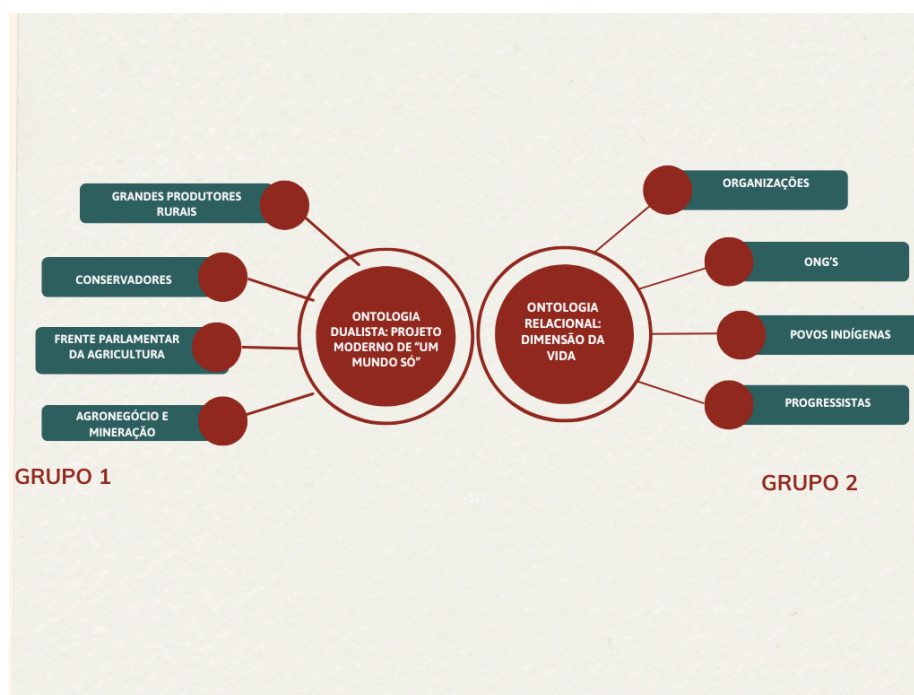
GRANDES PRODUTORES RURAIS

CONSERVADORES

FRENTE PARLAMENTAR DA AGRICULTURA

AGRONEGÓCIO E MINERAÇÃO

ONTOLOGIA DUALISTA: PROJETO MODERNO DE "UM MUNDO SÓ"

ONTOLOGIA RELACIONAL: DIMENSÃO DA VIDA

ORGANIZAÇÕES

ONG'S

POVOS INDÍGENAS

PROGRESSISTAS

GRUPO 1

GRUPO 2